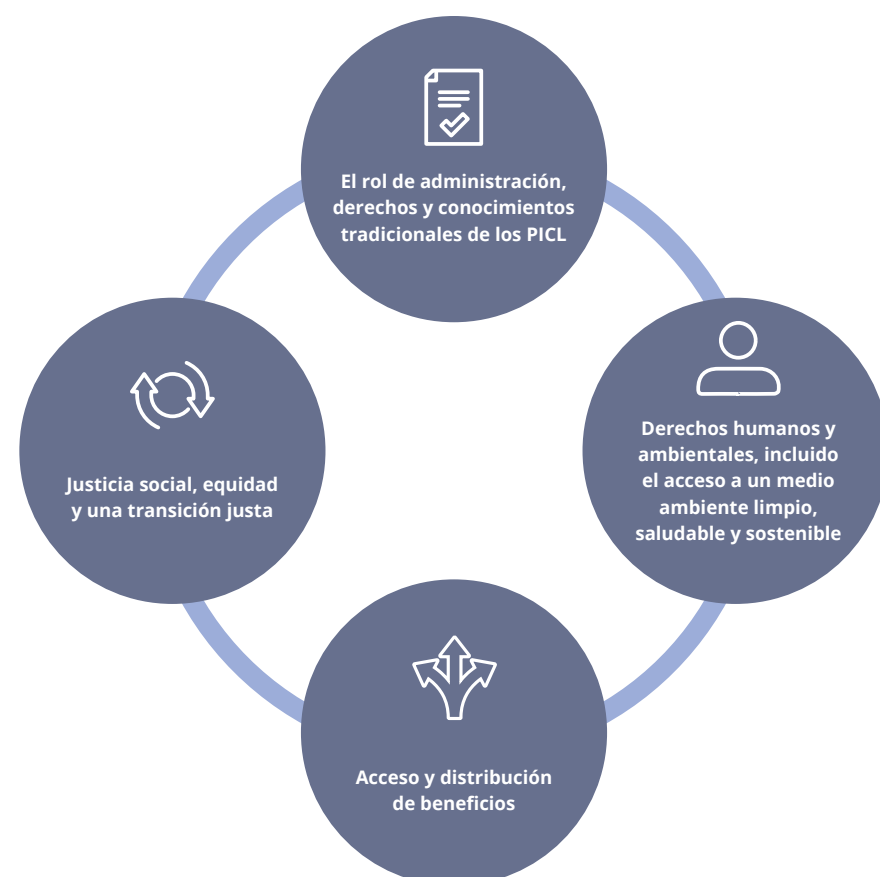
El rol de administración, derechos y conocimientos tradicionales de los PICL

Justicia social, equidad y una transición justa

Derechos humanos y ambientales, incluido el acceso a un medio ambiente limpio, saludable y sostenible

Acceso y distribución de beneficios